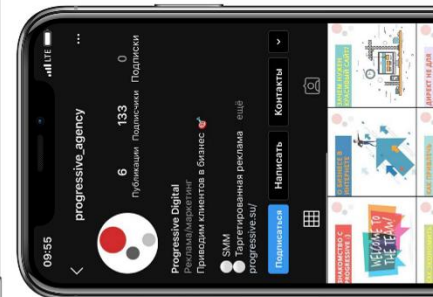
09:55
LTE
progressive_agency
6
Публикации
133
Подписчики
0
Подписки
Progressive Digital
Реклама/маркетинг
Приводим клиентов в бизнес 🎯
SMM
Таргетированная реклама
progressive.su/
ещё
Подписаться
Написать
Контакты
WELCOME TO THE TEAM!